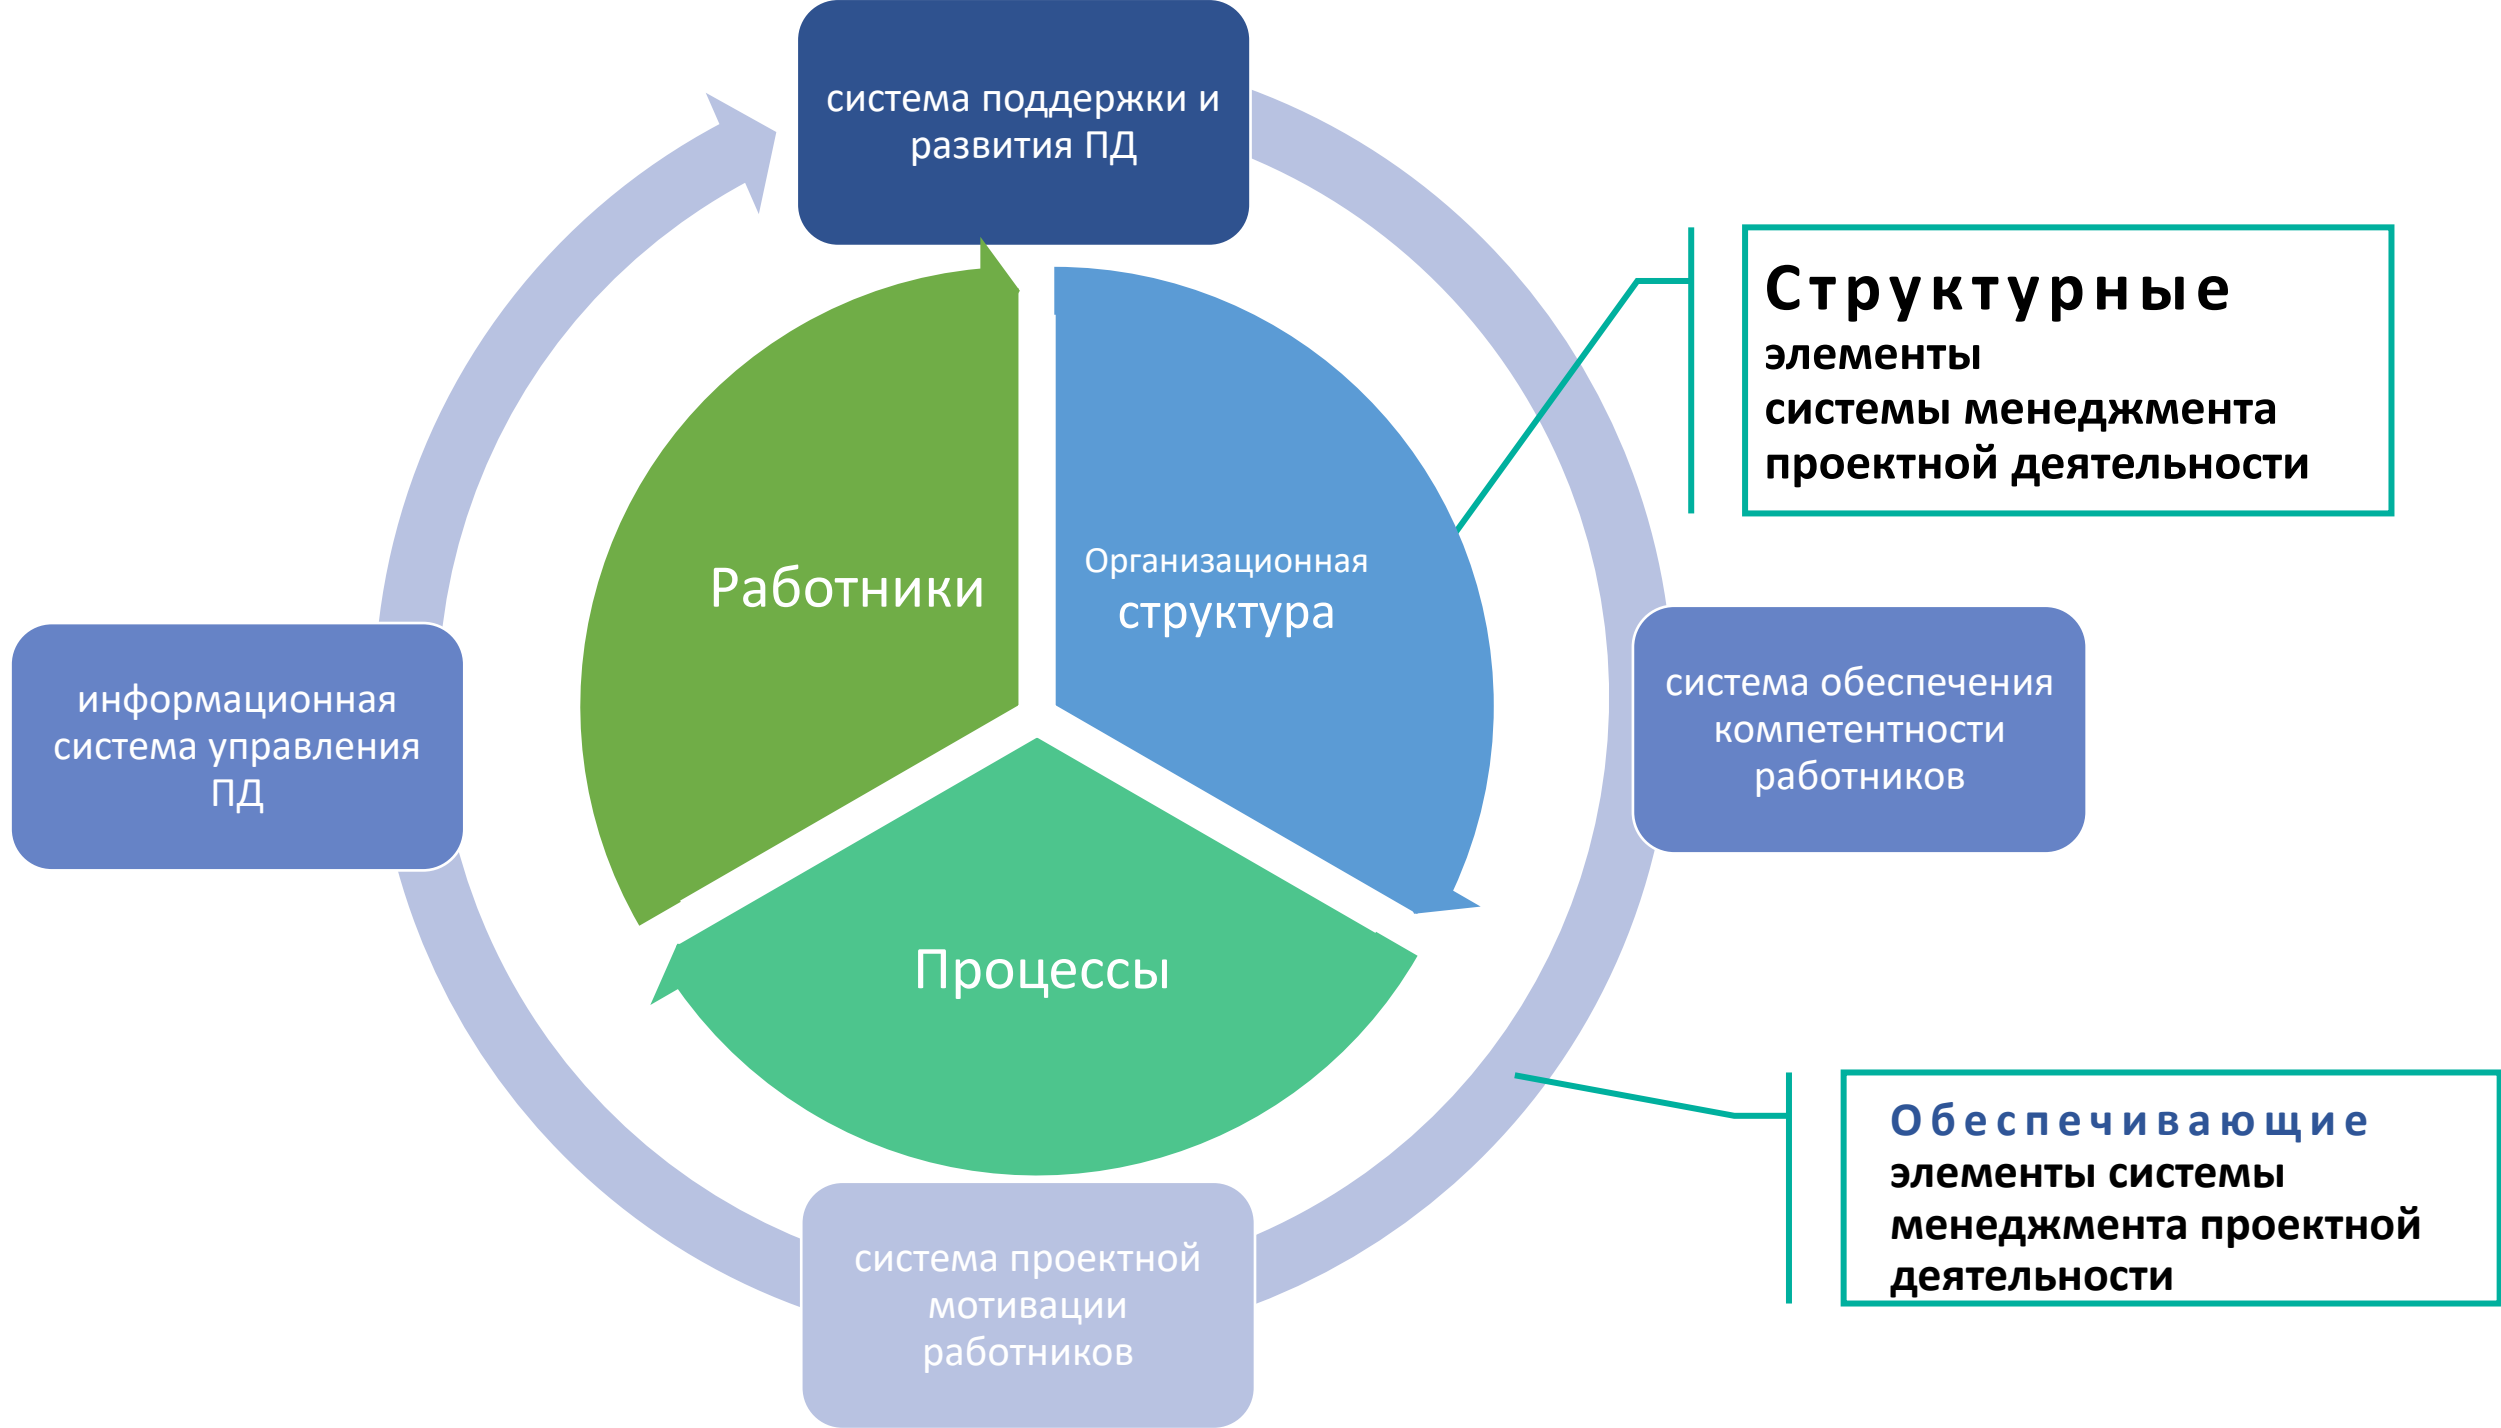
система поддержки и развития ПД

Структурные
элементы
системы менеджмента
проектной деятельности

Работники

Организационная структура

система обеспечения компетентности работников

информационная система управления ПД

Процессы

Обеспечивающие
элементы системы менеджмента проектной деятельности

система проектной мотивации работников